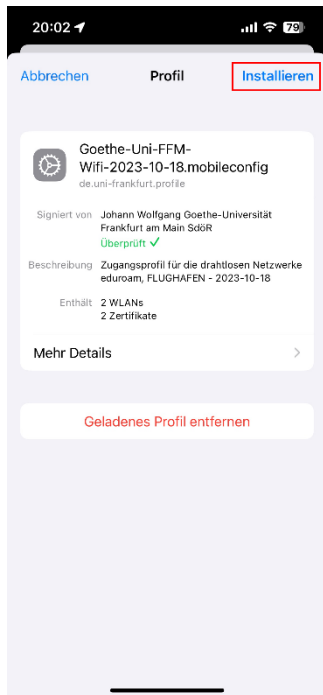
20:02

79

Abbrechen

Profil

Installieren

Goethe-Uni-FFM-Wifi-2023-10-18.mobileconfig

de.uni-frankfurt.profile

Signiert von Johann Wolfgang Goethe-Universität Frankfurt am Main SdöR

Überprüft ✓

Beschreibung Zugangsprofil für die drahtlosen Netzwerke eduroam, FLUGHAFEN - 2023-10-18

Enthält 2 WLANs
2 Zertifikate

Mehr Details

Geladenes Profil entfernen